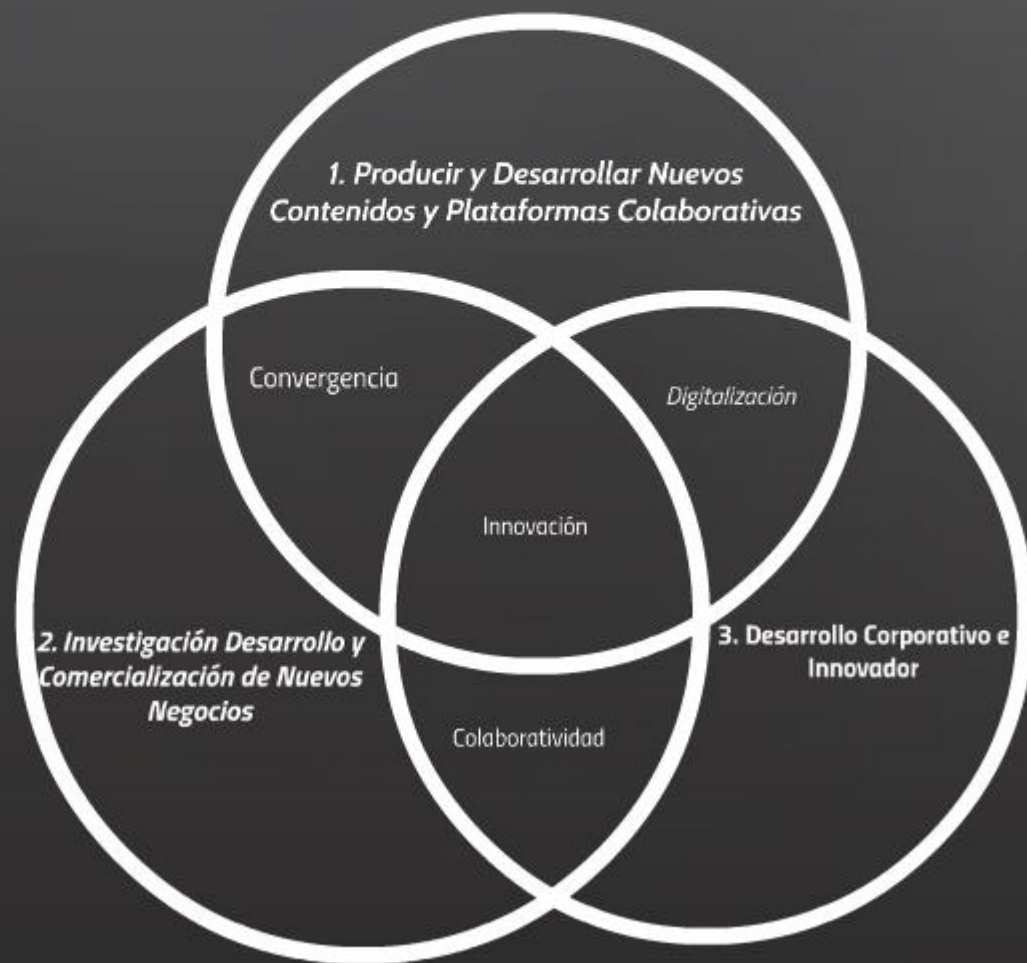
1. Producir y Desarrollar Nuevos Contenidos y Plataformas Colaborativas

Convergencia

Digitalización

Innovación

2. Investigación Desarrollo y Comercialización de Nuevos Negocios

3. Desarrollo Corporativo e Innovador

Colaboratividad